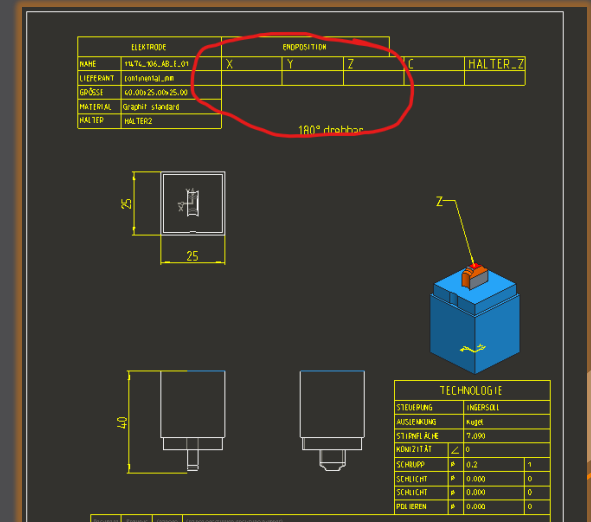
| ELEKTRODE | |
|---|---|
| NAME | YL4L_X06_AB_E_01 |
| LIEFERANT | continental_mm |
| GRÖSSE | 40.00x25.00x25.00 |
| MATERIAL | Graphit standard |
| HALTER | HALTER2 |

| ENDPOSITION | | | | |
|---|---|---|---|---|
| X | Y | Z | C | HALTER_Z |

180° drehbar

25

25

Z

40

| TECHNOLOGIE | | |
|---|---|---|
| STEUERUNG | INGERSOLL | |
| AUSSENKUNG | Kugel | |
| STIRNFLÄCHE | 7.090 | |
| KONIZITÄT | ∠ 0 | |
| SCHRUPP | ø 0.2 | 1 |
| SCHLICHT | ø 0.000 | 0 |
| SCHLICHT | ø 0.000 | 0 |
| POLIEREN | ø 0.000 | 0 |